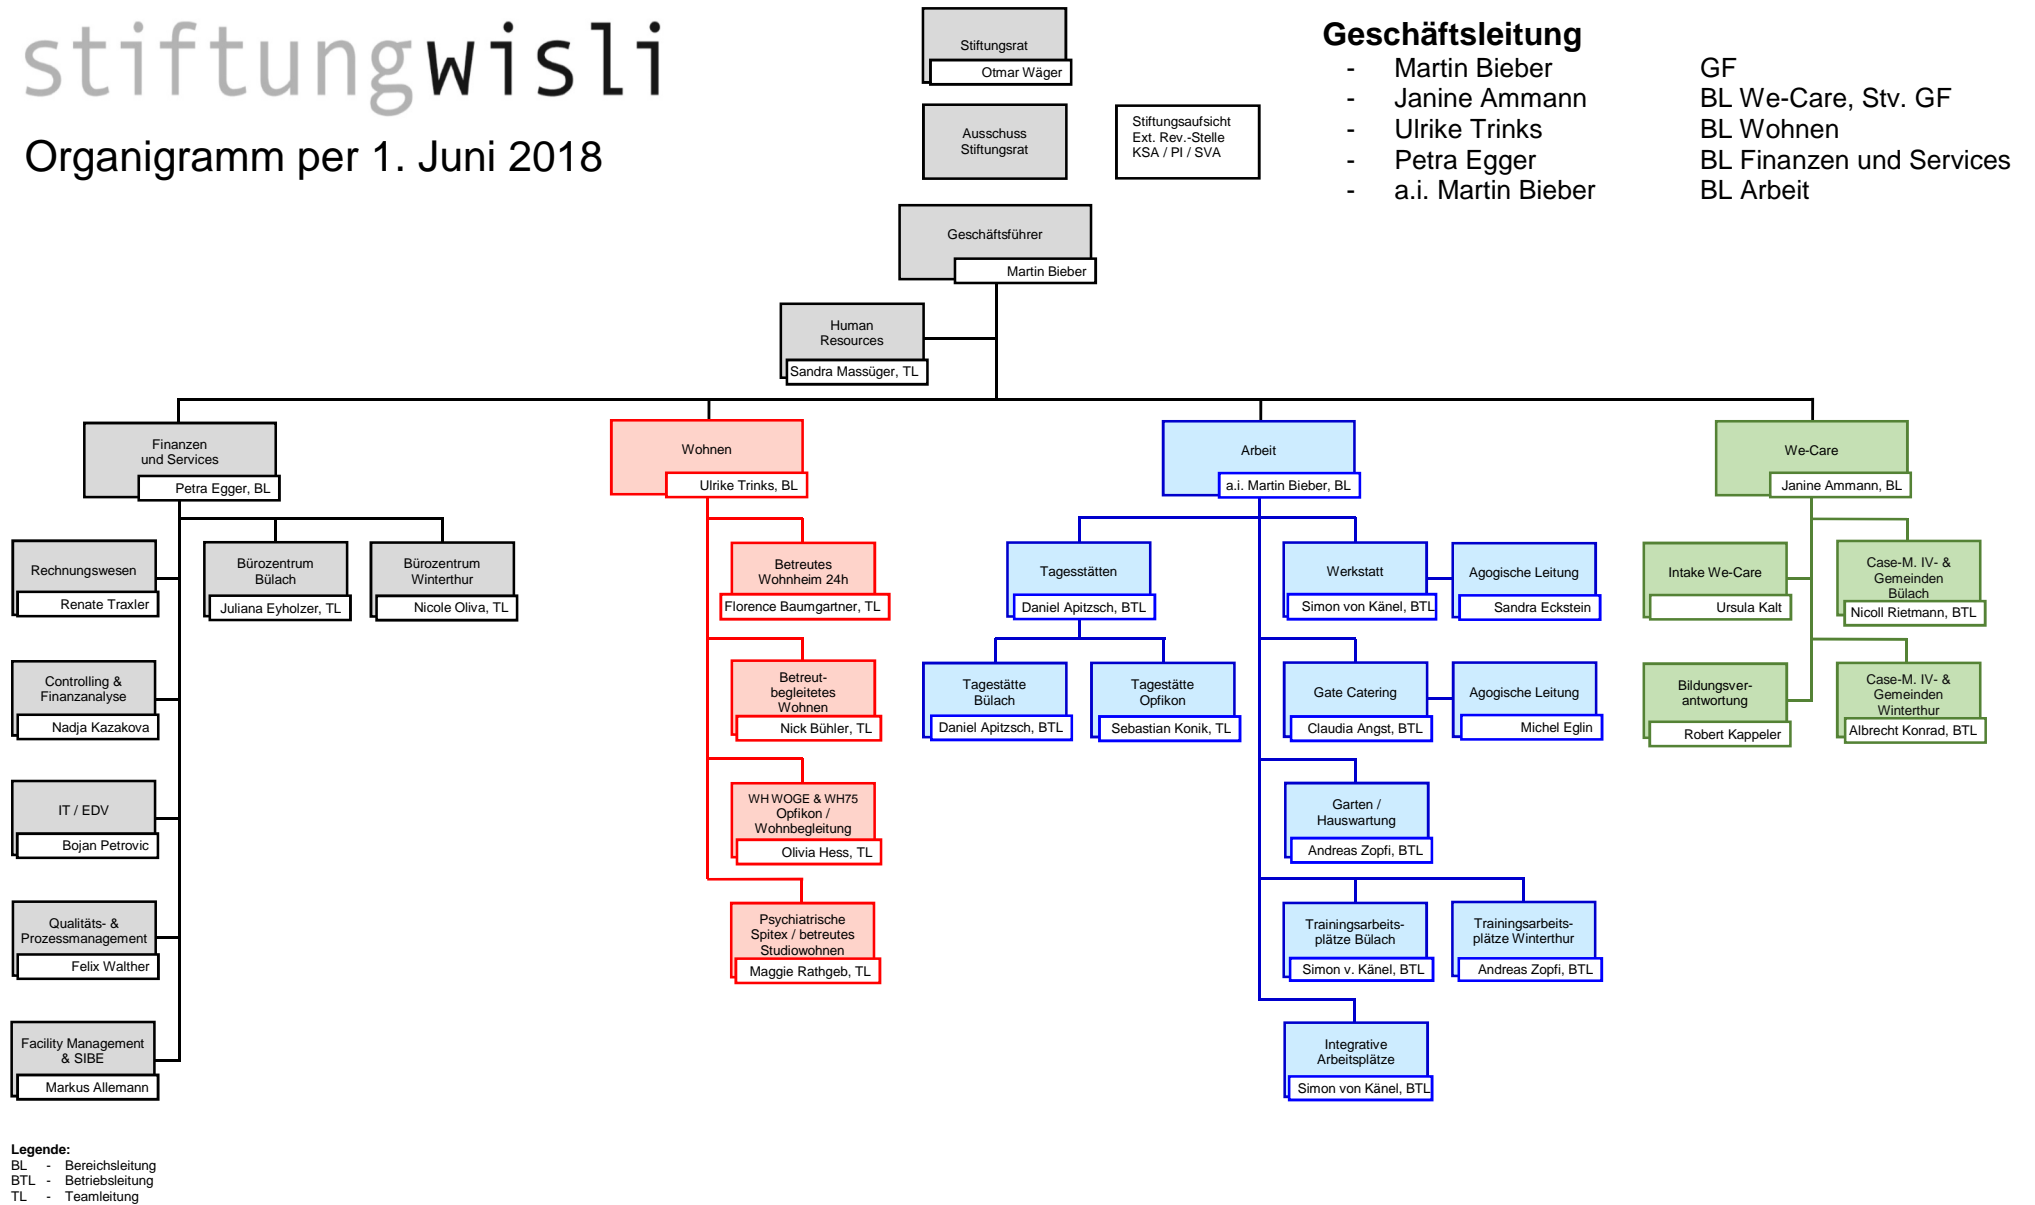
stiftungwisli

Organigramm per 1. Juni 2018

Stiftungsrat
Otmar Wäger

Ausschuss Stiftungsrat

Stiftungsaufsicht
Ext. Rev.-Stelle
KSA / PI / SVA

Geschäftsleitung
- Martin Bieber GF
- Janine Ammann BL We-Care, Stv. GF
- Ulrike Trinks BL Wohnen
- Petra Egger BL Finanzen und Services
- a.i. Martin Bieber BL Arbeit

Geschäftsführer
Martin Bieber

Human Resources
Sandra Massüger, TL

Finanzen und Services
Petra Egger, BL

Rechnungswesen
Renate Traxler

Bürozentrum Bülach
Juliana Eyholzer, TL

Bürozentrum Winterthur
Nicole Oliva, TL

Controlling & Finanzanalyse
Nadja Kazakova

IT / EDV
Bojan Petrovic

Qualitäts- & Prozessmanagement
Felix Walther

Facility Management & SIBE
Markus Allemann

Wohnen
Ulrike Trinks, BL

Betreutes Wohnheim 24h
Florence Baumgartner, TL

Betreut-begleitetes Wohnen
Nick Bühler, TL

WH WOGE & WH75 Opfikon / Wohnbegleitung
Olivia Hess, TL

Psychiatrische Spitex / betreutes Studiowohnen
Maggie Rathgeb, TL

Arbeit
a.i. Martin Bieber, BL

Tagesstätten
Daniel Apitzsch, BTL

Tagesstätte Bülach
Daniel Apitzsch, BTL

Tagesstätte Opfikon
Sebastian Konik, TL

Werkstatt
Simon von Känel, BTL

Agogische Leitung
Sandra Eckstein

Gate Catering
Claudia Angst, BTL

Agogische Leitung
Michel Eglin

Garten / Hauswartung
Andreas Zopfi, BTL

Trainingsarbeitsplätze Bülach
Simon v. Känel, BTL

Trainingsarbeitsplätze Winterthur
Andreas Zopfi, BTL

Integrative Arbeitsplätze
Simon von Känel, BTL

We-Care
Janine Ammann, BL

Intake We-Care
Ursula Kalt

Case-M. IV- & Gemeinden Bülach
Nicoll Rietmann, BTL

Bildungsverantwortung
Robert Kappeler

Case-M. IV- & Gemeinden Winterthur
Albrecht Konrad, BTL

Legende:
BL - Bereichsleitung
BTL - Betriebsleitung
TL - Teamleitung